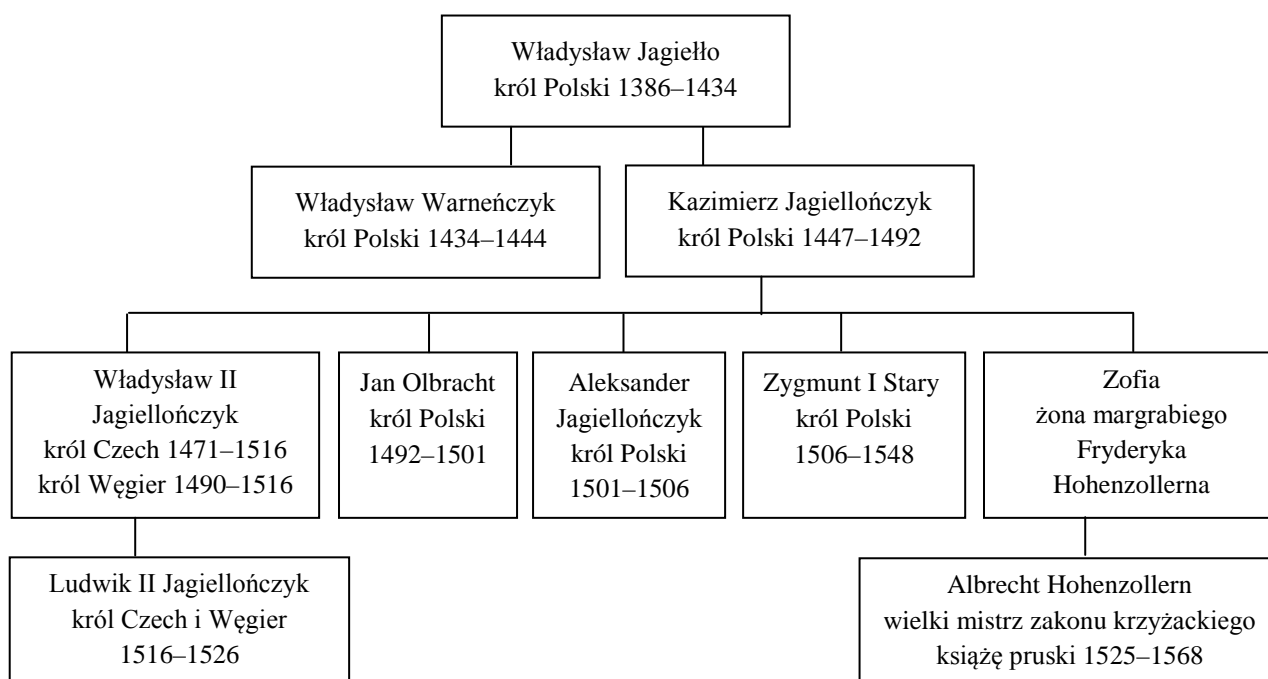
Władysław Jagiełło
król Polski 1386–1434

Władysław Warneńczyk
król Polski 1434–1444

Kazimierz Jagiellończyk
król Polski 1447–1492

Władysław II
Jagiellończyk
król Czech 1471–1516
król Węgier 1490–1516

Jan Olbracht
król Polski
1492–1501

Aleksander
Jagiellończyk
król Polski
1501–1506

Zygmunt I Stary
król Polski
1506–1548

Zofia
żona margrabiego
Fryderyka
Hohenzollerna

Ludwik II Jagiellończyk
król Czech i Węgier
1516–1526

Albrecht Hohenzollern
wielki mistrz zakonu krzyżackiego
książę pruski 1525–1568